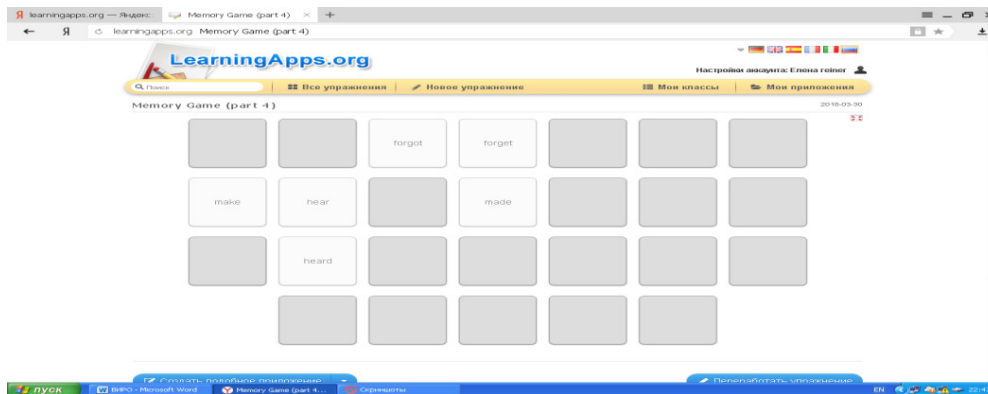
learningapps.org — Яндекс: Memory Game (part 4) × +

learningapps.org Memory Game (part 4)

LearningApps.org

Настройки аккаунта: Elena reiner

Поиск | Все упражнения | Новое упражнение | Мои классы | Мои приложения

Memory Game (part 4)

2018-03-30

| | | forgot | forget | | | |
|---|---|---|---|---|---|---|
| make | hear | | made | | | |
| | heard | | | | | |
| | | | | | | |

Создать подобное приложение

Переработать упражнение

пуск | ВИРО - Microsoft Word | Memory Game (part 4... | Скриншоты

EN 22:4